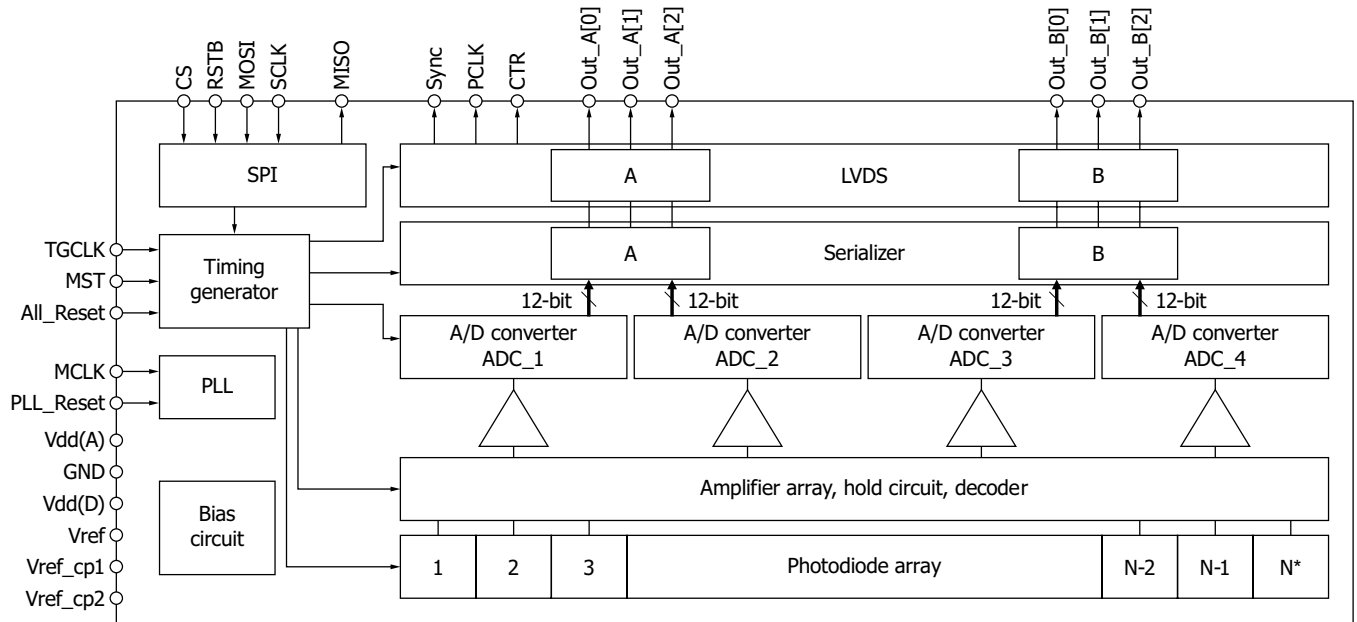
CS
RSTB
MOSI
SCLK
MISO
Sync
PCLK
CTR
Out_A[0]
Out_A[1]
Out_A[2]
Out_B[0]
Out_B[1]
Out_B[2]

SPI
A
LVDS
B

TGCLK
MST
All_Reset
Timing generator
A
Serializer
B

12-bit
12-bit
12-bit
12-bit

A/D converter ADC_1
A/D converter ADC_2
A/D converter ADC_3
A/D converter ADC_4

MCLK
PLL_Reset
PLL

Vdd(A)
GND
Vdd(D)
Vref
Vref_cp1
Vref_cp2

Bias circuit

Amplifier array, hold circuit, decoder

1
2
3
Photodiode array
N-2
N-1
N*